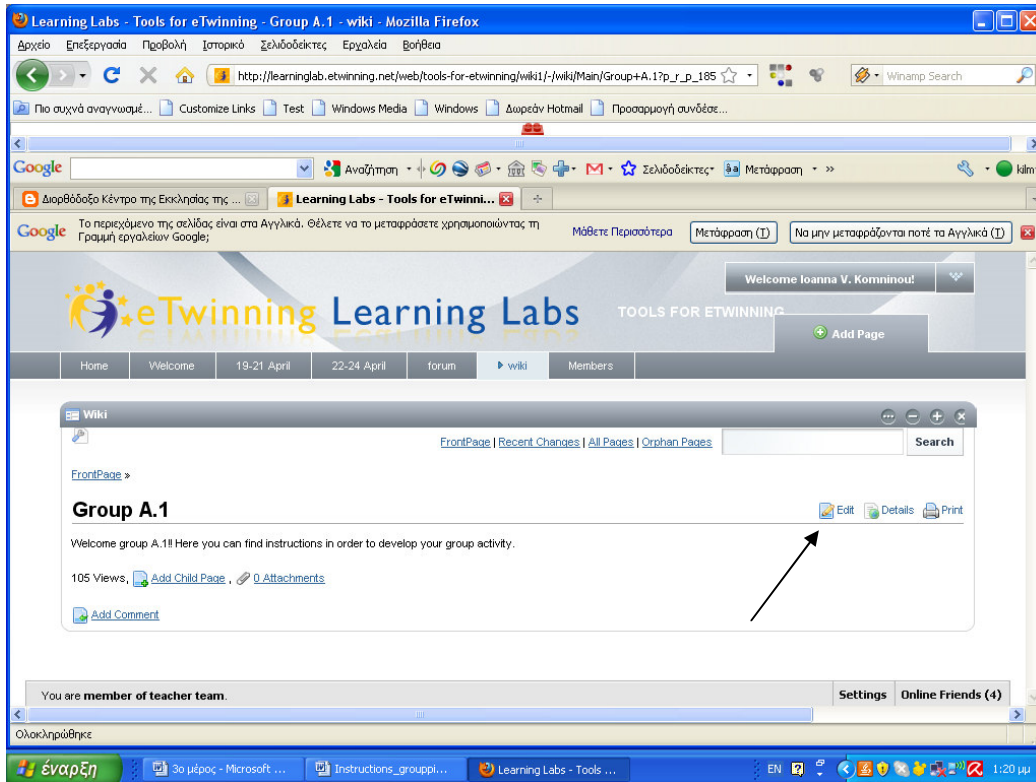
Learning Labs - Tools for eTwinning - Group A.1 - wiki - Mozilla Firefox

Αρχείο Επεξεργασία Προβολή Ιστορικό Σελιδοδείκτες Εργαλεία Βοήθεια

http://learninglab.etwinning.net/web/tools-for-etwinning/wiki1/-/wiki/Main/Group+A.1?p_r_p_185

Winamp Search

Πιο συχνά αναγνωσμέ... Customize Links Test Windows Media Windows Δωρεάν Hotmail Προσαρμογή συνδέσε...

Google Αναζήτηση Σελιδοδείκτες Μετάφραση »

Διορθόδοξο Κέντρο της Εκκλησίας της ... Learning Labs - Tools for eTwinni...

Google Το περιεχόμενο της σελίδας είναι στα Αγγλικά. Θέλετε να το μεταφράσετε χρησιμοποιώντας τη Γραμμή εργαλείων Google; Μάθετε Περισσότερα Μετάφραση (T) Να μην μεταφράζονται ποτέ τα Αγγλικά (T)

Welcome Ioanna V. Komninou!

eTwinning Learning Labs TOOLS FOR ETWINNING

Add Page

Home Welcome 19-21 April 22-24 April forum wiki Members

Wiki

FrontPage | Recent Changes | All Pages | Orphan Pages Search

FrontPage »

Group A.1

Edit Details Print

Welcome group A.1!! Here you can find instructions in order to develop your group activity.

105 Views, Add Child Page , 0 Attachments

Add Comment

You are **member of teacher team**. Settings Online Friends (4)

Ολοκληρώθηκε

έναρξη 3ο μέρος - Microsoft ... Instructions_groupi... Learning Labs - Tools ... EN 1:20 μμ